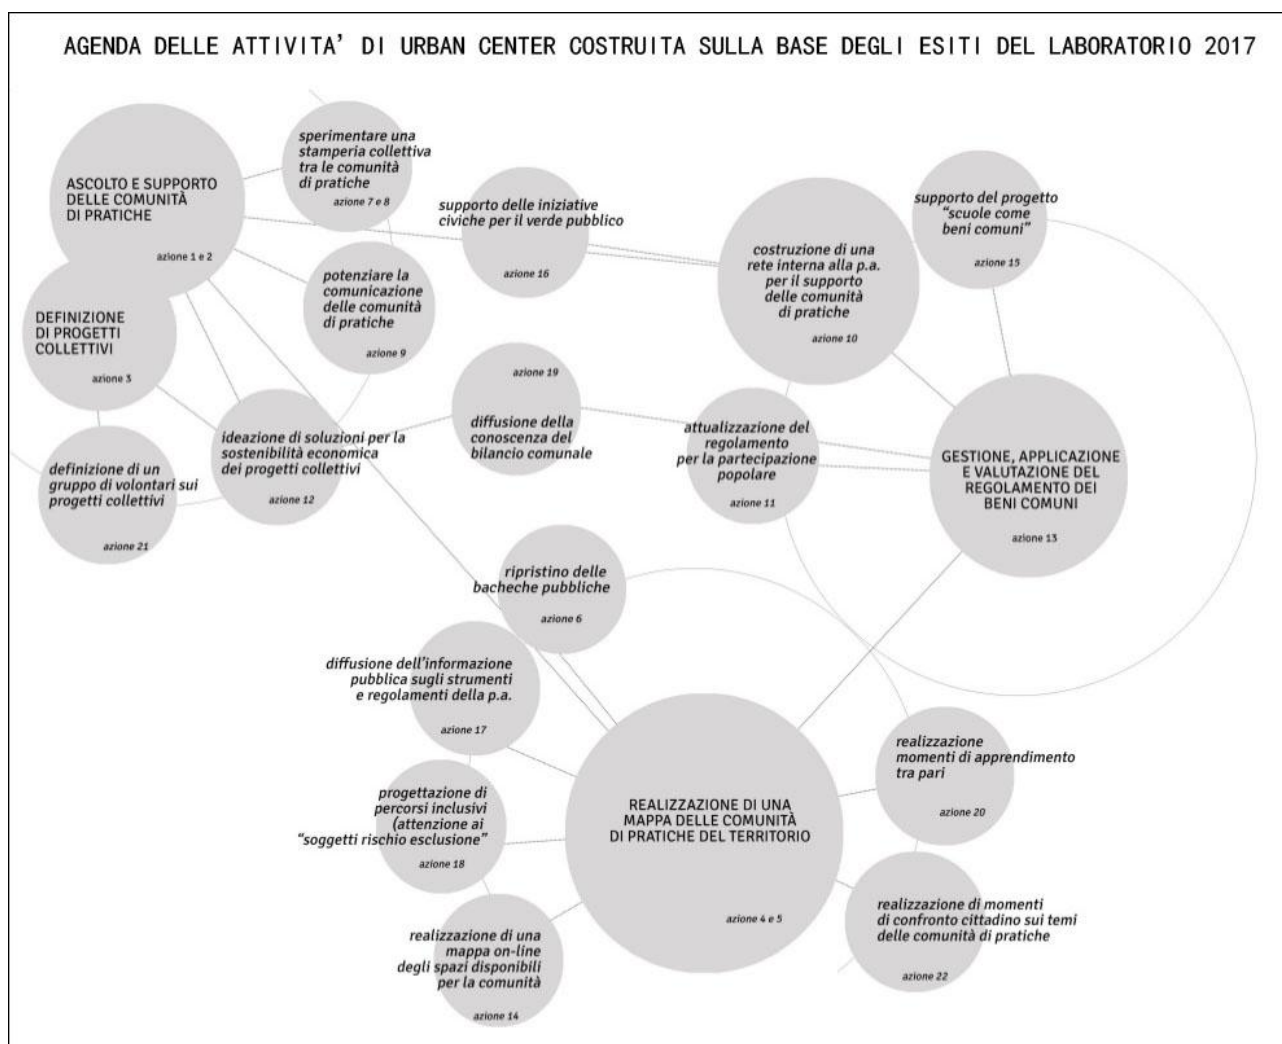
AGENDA DELLE ATTIVITA' DI URBAN CENTER COSTRUITA SULLA BASE DEGLI ESITI DEL LABORATORIO 2017

ASCOLTO E SUPPORTO DELLE COMUNITÀ DI PRATICHE

azione 1 e 2

sperimentare una stamperia collettiva tra le comunità di pratiche

azione 7 e 8

supporto delle iniziative civiche per il verde pubblico

azione 16

costruzione di una rete interna alla p.a. per il supporto delle comunità di pratiche

azione 10

supporto del progetto "scuole come beni comuni"

azione 15

DEFINIZIONE DI PROGETTI COLLETTIVI

azione 3

potenziare la comunicazione delle comunità di pratiche

azione 9

azione 19

diffusione della conoscenza del bilancio comunale

ideazione di soluzioni per la sostenibilità economica dei progetti collettivi

azione 12

definizione di un gruppo di volontari sui progetti collettivi

azione 21

attualizzazione del regolamento per la partecipazione popolare

azione 11

GESTIONE, APPLICAZIONE E VALUTAZIONE DEL REGOLAMENTO DEI BENI COMUNI

azione 13

ripristino delle bacheche pubbliche

azione 6

diffusione dell'informazione pubblica sugli strumenti e regolamenti della p.a.

azione 17

realizzazione momenti di apprendimento tra pari

azione 20

progettazione di percorsi inclusivi (attenzione ai "soggetti rischio esclusione"

azione 18

REALIZZAZIONE DI UNA MAPPA DELLE COMUNITÀ DI PRATICHE DEL TERRITORIO

azione 4 e 5

realizzazione di momenti di confronto cittadino sui temi delle comunità di pratiche

azione 22

realizzazione di una mappa on-line degli spazi disponibili per la comunità

azione 14